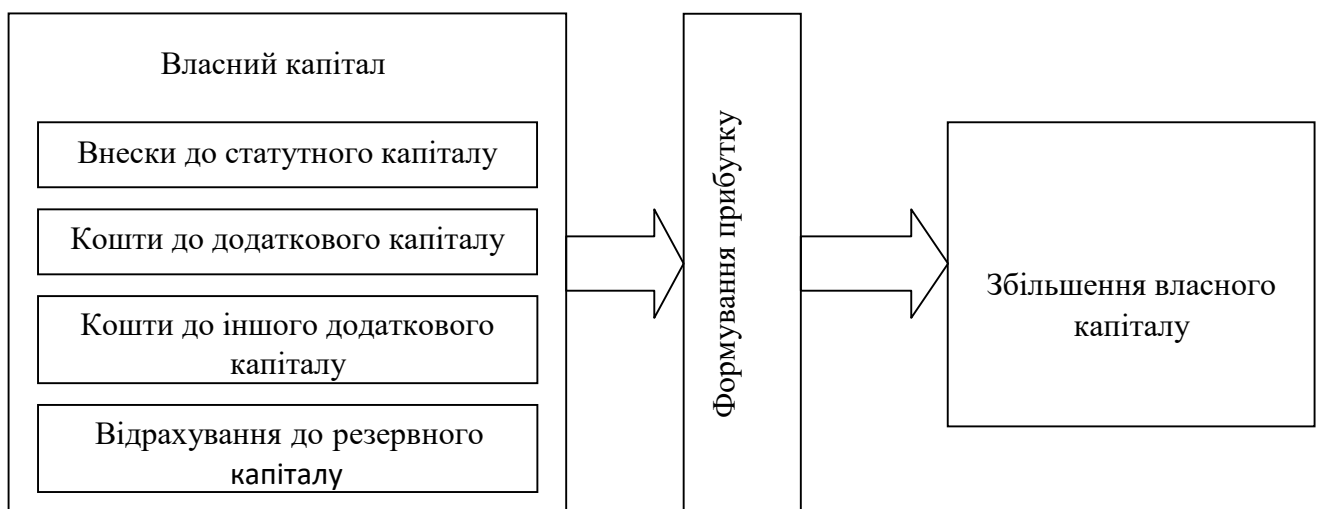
Власний капітал

Внески до статутного капіталу

Кошти до додаткового капіталу

Кошти до іншого додаткового капіталу

Відрахування до резервного капіталу

Формування прибутку

Збільшення власного капіталу